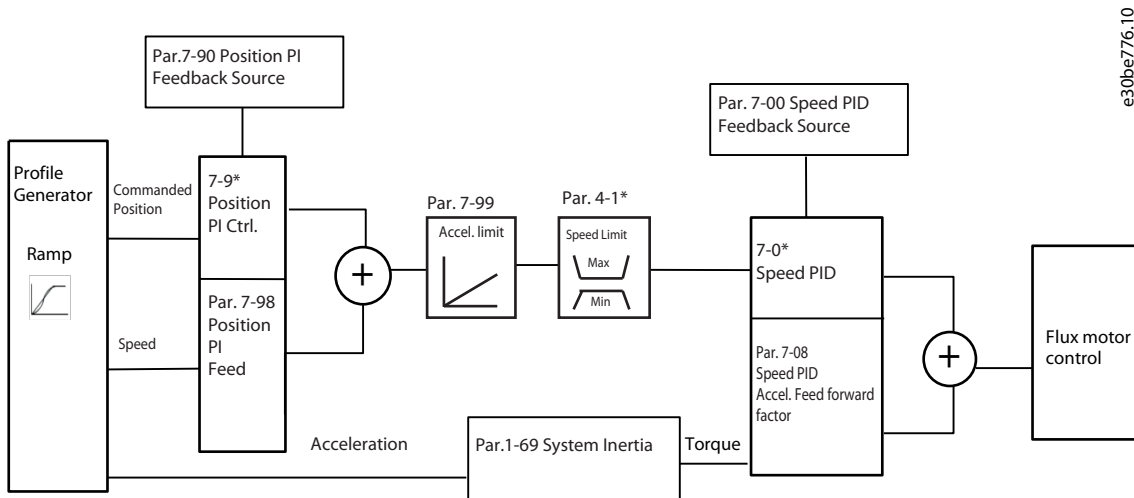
e30be776.10

Par.7-90 Position PI Feedback Source

Par. 7-00 Speed PID Feedback Source

Profile Generator

Ramp

Commanded Position

Speed

7-9* Position PI Ctrl.

Par. 7-98 Position PI Feed

+

Par. 7-99

Accel. limit

Par. 4-1*

Speed Limit

Max

Min

7-0* Speed PID

Par. 7-08 Speed PID Accel. Feed forward factor

+

Flux motor control

Acceleration

Par.1-69 System Inertia

Torque